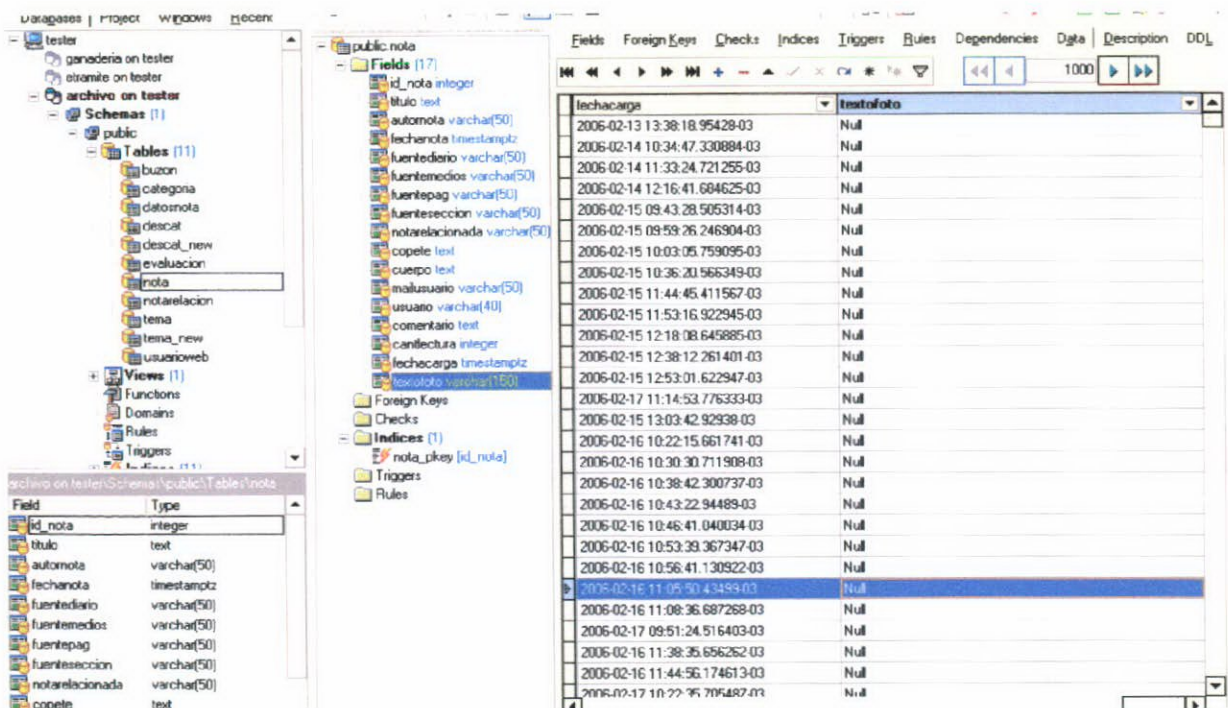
Databases | Project Windows Recent

tester
ganaderia on tester
etramite on tester
archivo on tester
Schemas (1)
public
Tables (11)
buzon
categoria
datosnota
descat
descat_new
evaluacion
nota
notarelacion
tema
tema_new
usuarioweb
Views (1)
Functions
Domains
Rules
Triggers
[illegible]

archivo on tester\Schemas\public\Tables\nota

| Field | Type |
|---|---|
| id_nota | integer |
| titulo | text |
| automota | varchar(50) |
| fechanota | timestamptz |
| fuentediario | varchar(50) |
| fuentemedios | varchar(50) |
| fuentepag | varchar(50) |
| fuenteseccion | varchar(50) |
| notarelacionada | varchar(50) |
| copete | text |

public.nota
Fields (17)
id_nota integer
titulo text
automota varchar(50)
fechanota timestamptz
fuentediario varchar(50)
fuentemedios varchar(50)
fuentepag varchar(50)
fuenteseccion varchar(50)
notarelacionada varchar(50)
copete text
cuerpo text
mailusuario varchar(50)
usuario varchar(40)
comentario text
cantlectura integer
fechacarga timestamptz
textofoto varchar(150)
Foreign Keys
Checks
Indices (1)
nota_pkey (id_nota)
Triggers
Rules

Fields Foreign Keys Checks Indices Triggers Rules Dependencies Data | Description DDL

1000

| fechacarga | textofoto |
|---|---|
| 2006-02-13 13:38:18.95428-03 | Null |
| 2006-02-14 10:34:47.330884-03 | Null |
| 2006-02-14 11:33:24.721255-03 | Null |
| 2006-02-14 12:16:41.684625-03 | Null |
| 2006-02-15 09:43:28.505314-03 | Null |
| 2006-02-15 09:59:26.246904-03 | Null |
| 2006-02-15 10:03:05.759095-03 | Null |
| 2006-02-15 10:36:20.566349-03 | Null |
| 2006-02-15 11:44:45.411567-03 | Null |
| 2006-02-15 11:53:16.922945-03 | Null |
| 2006-02-15 12:18:08.645885-03 | Null |
| 2006-02-15 12:38:12.261401-03 | Null |
| 2006-02-15 12:53:01.622947-03 | Null |
| 2006-02-17 11:14:53.776333-03 | Null |
| 2006-02-15 13:03:42.92938-03 | Null |
| 2006-02-16 10:22:15.661741-03 | Null |
| 2006-02-16 10:30:30.711908-03 | Null |
| 2006-02-16 10:38:42.300737-03 | Null |
| 2006-02-16 10:43:22.94489-03 | Null |
| 2006-02-16 10:46:41.040034-03 | Null |
| 2006-02-16 10:53:39.367347-03 | Null |
| 2006-02-16 10:56:41.130922-03 | Null |
| 2006-02-16 11:05:50.43499-03 | Null |
| 2006-02-16 11:08:36.687268-03 | Null |
| 2006-02-17 09:51:24.516403-03 | Null |
| 2006-02-16 11:38:35.656262-03 | Null |
| 2006-02-16 11:44:56.174613-03 | Null |
| 2006-02-17 10:22:35.705487-03 | Null |